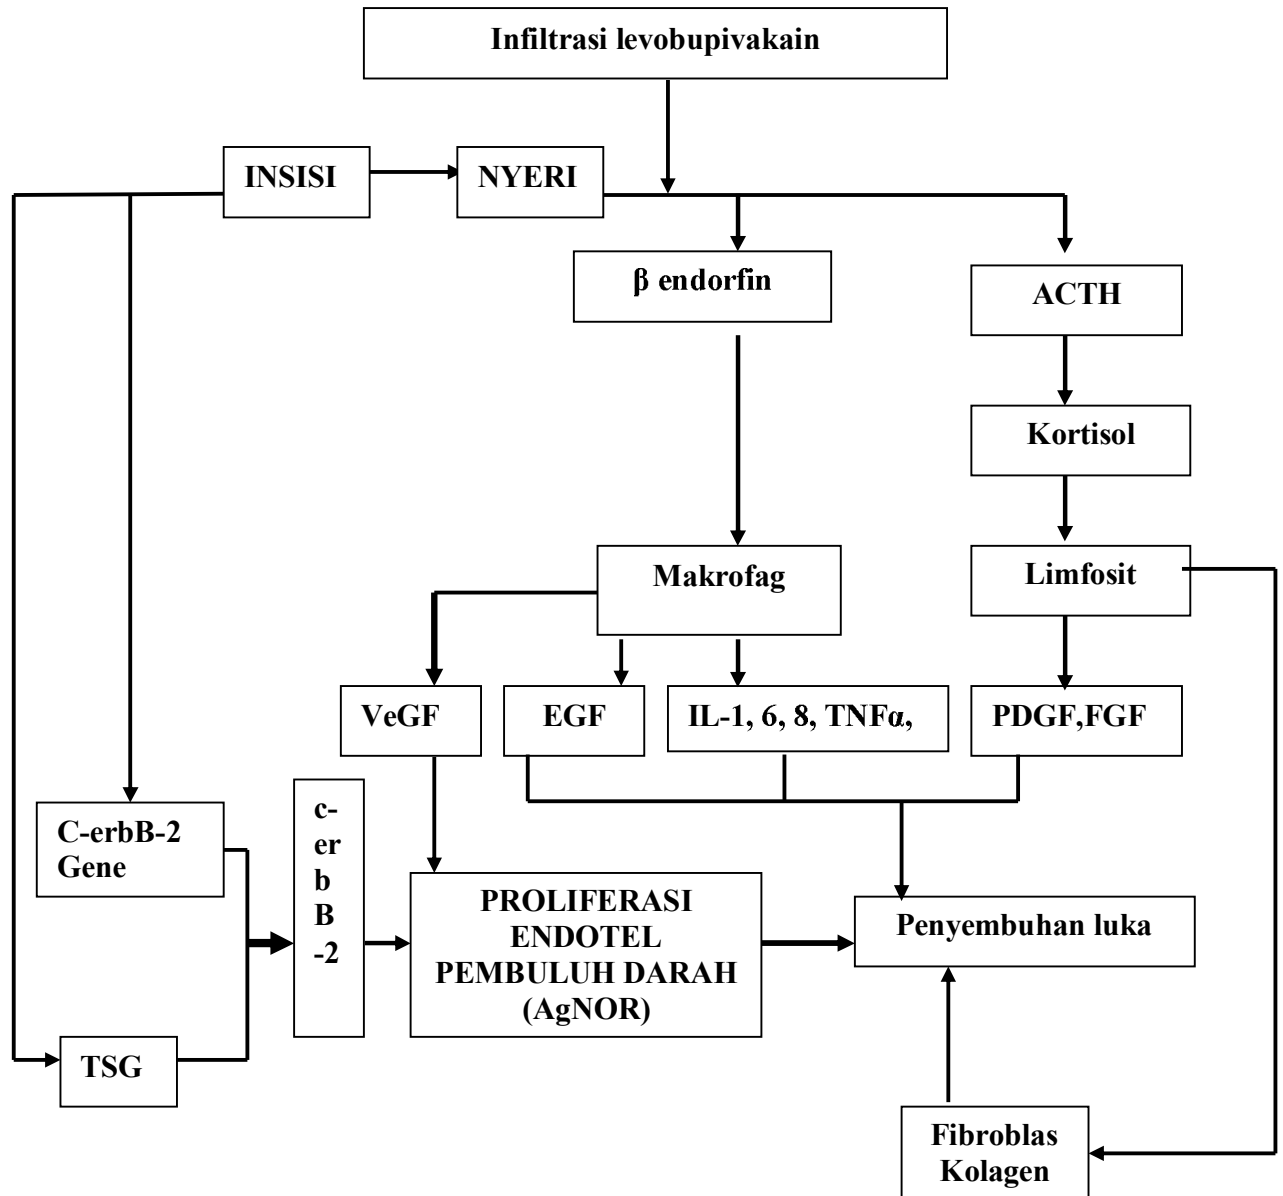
Infiltrasi levobupivakain

INSISI

NYERI

β endorfin

ACTH

Kortisol

Makrofag

Limfosit

VeGF

EGF

IL-1, 6, 8, TNFα,

PDGF,FGF

C-erbB-2 Gene

c-erbB-2

PROLIFERASI ENDOTEL PEMBULUH DARAH (AgNOR)

Penyembuhan luka

TSG

Fibroblas Kolagen